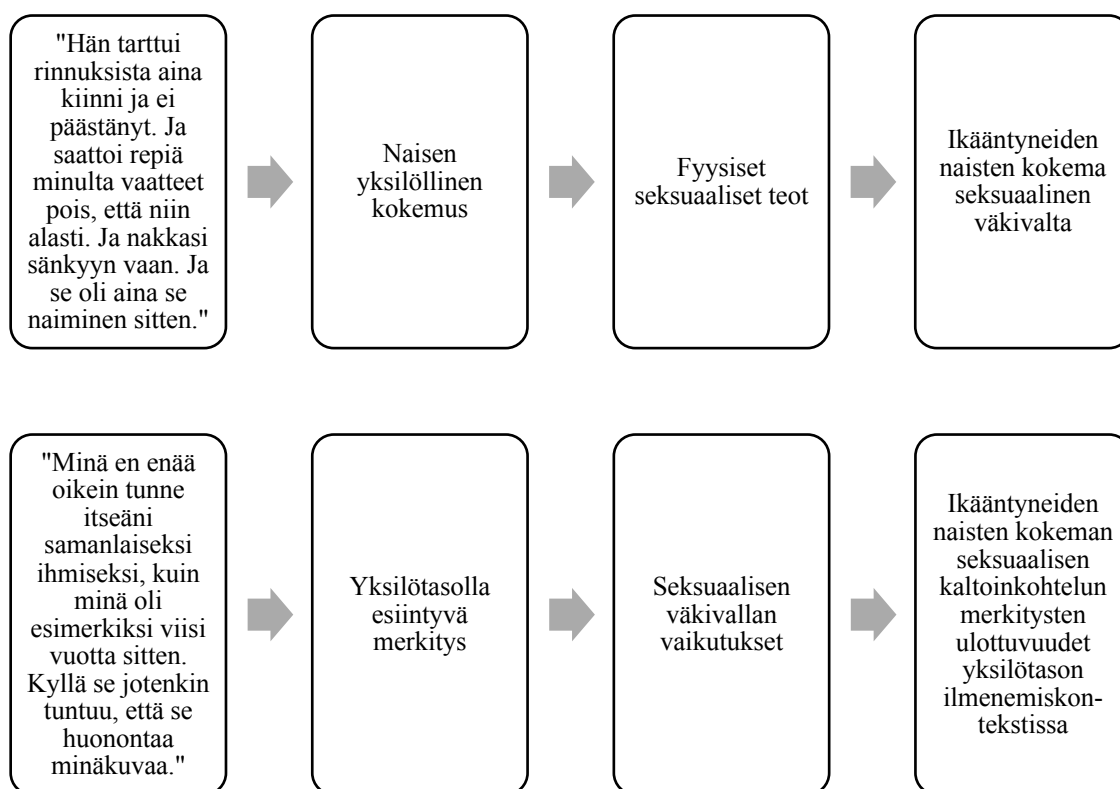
"Hän tarttui rinnuksista aina kiinni ja ei päästänyt. Ja saattoi repiä minulta vaatteet pois, että niin alasti. Ja nakkasi sänkyyn vaan. Ja se oli aina se naiminen sitten."

Naisen yksilöllinen kokemus

Fyysiset seksuaaliset teot

Ikääntyneiden naisten kokema seksuaalinen väkivalta

"Minä en enää oikein tunne itseäni samanlaiseksi ihmiseksi, kuin minä oli esimerkiksi viisi vuotta sitten. Kyllä se jotenkin tuntuu, että se huonontaa minäkuvaa."

Yksilötasolla esiintyvä merkitys

Seksuaalisen väkivallan vaikutukset

Ikääntyneiden naisten kokeman seksuaalisen kaltoinkohtelun merkitysten ulottuvuudet yksilötason ilmenemiskontekstissa